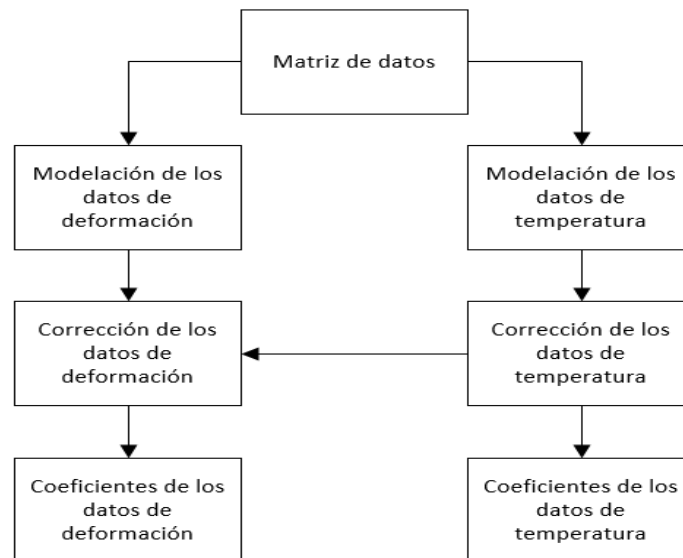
Matriz de datos

Modelación de los datos de deformación

Modelación de los datos de temperatura

Corrección de los datos de deformación

Corrección de los datos de temperatura

Coeficientes de los datos de deformación

Coeficientes de los datos de temperatura